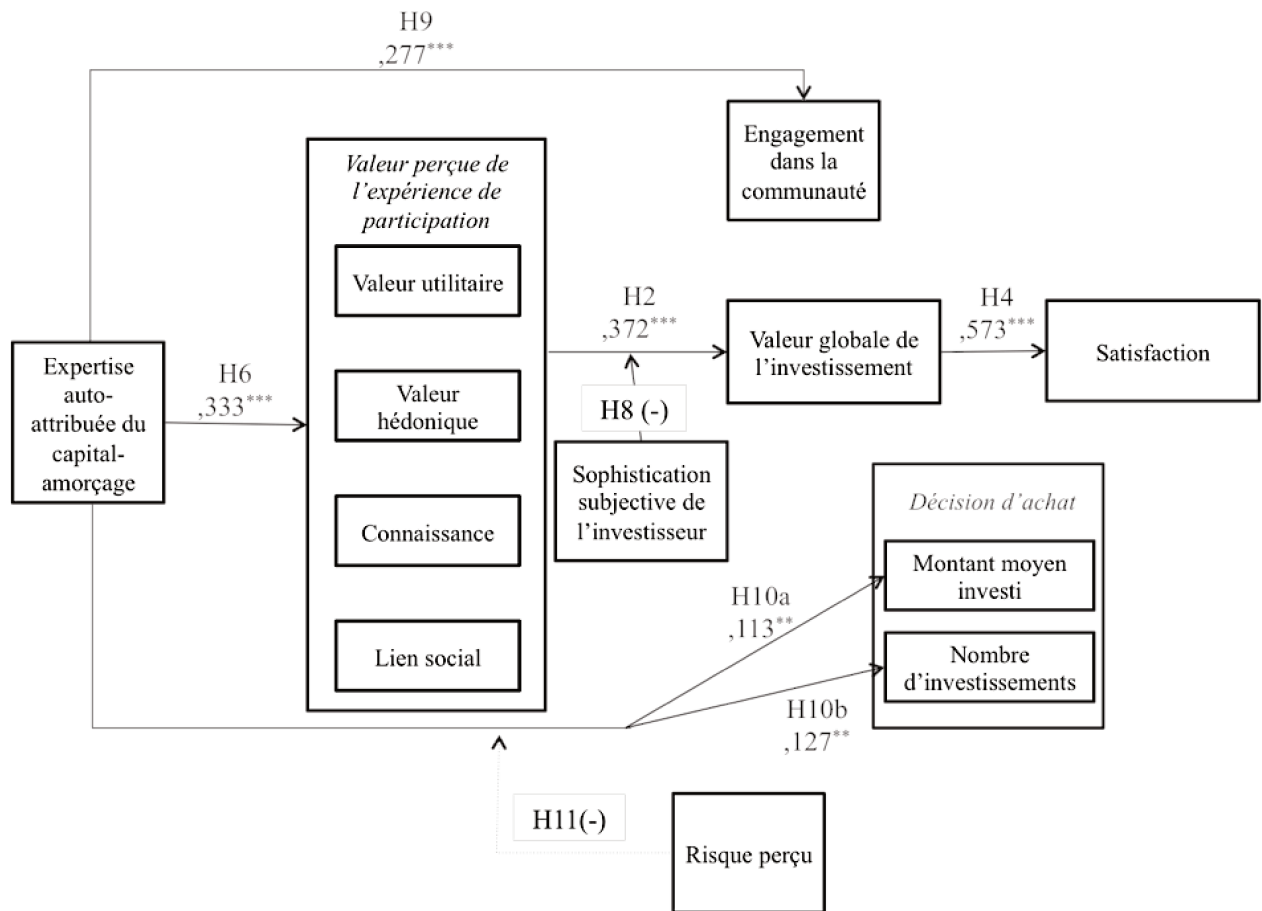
H9
$,277^{***}$

Engagement dans la communauté

Valeur perçue de l'expérience de participation

Valeur utilitaire

Valeur hédonique

Connaissance

Lien social

Expertise auto-attribuée du capital-amorçage

H6
$,333^{***}$

H2
$,372^{***}$

H8 (-)

Sophistication subjective de l'investisseur

Valeur globale de l'investissement

H4
$,573^{***}$

Satisfaction

Décision d'achat

Montant moyen investi

Nombre d'investissements

H10a
$,113^{**}$

H10b
$,127^{**}$

H11(-)

Risque perçu